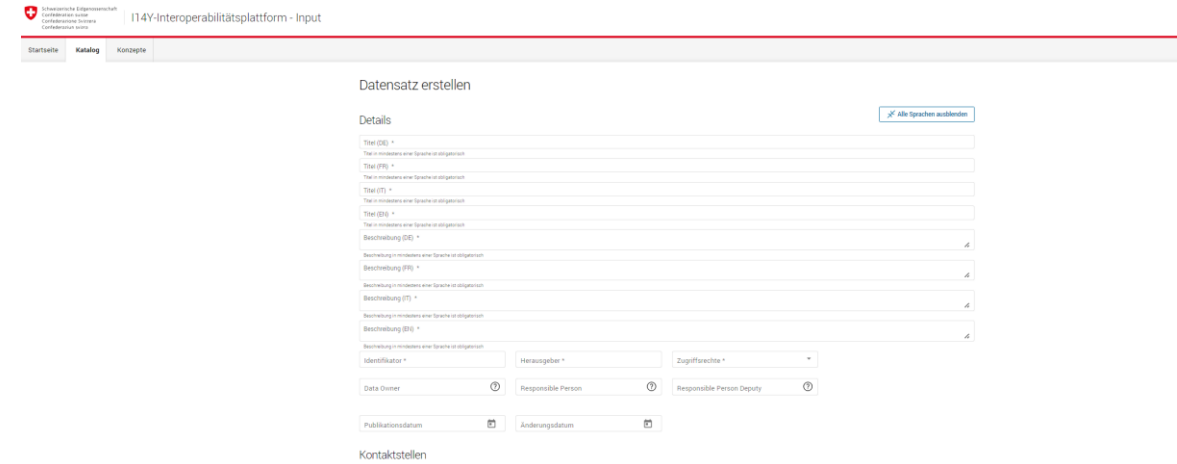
Schweizerische Eidgenossenschaft
Confédération suisse
Confederazione Svizzera
Confederaziun svizra

I14Y-Interoperabilitätsplattform - Input

Startseite Katalog Konzepte

Datensatz erstellen

Details

Alle Sprachen ausblenden

Titel (DE) *
Titel in mindestens einer Sprache ist obligatorisch
Titel (FR) *
Titel in mindestens einer Sprache ist obligatorisch
Titel (IT) *
Titel in mindestens einer Sprache ist obligatorisch
Titel (EN) *
Titel in mindestens einer Sprache ist obligatorisch
Beschreibung (DE) *
Beschreibung in mindestens einer Sprache ist obligatorisch
Beschreibung (FR) *
Beschreibung in mindestens einer Sprache ist obligatorisch
Beschreibung (IT) *
Beschreibung in mindestens einer Sprache ist obligatorisch
Beschreibung (EN) *
Beschreibung in mindestens einer Sprache ist obligatorisch

Identifikator *
Herausgeber *
Zugriffsrechte *

Data Owner
Responsible Person
Responsible Person Deputy

Publikationsdatum
Änderungsdatum

Kontaktstellen